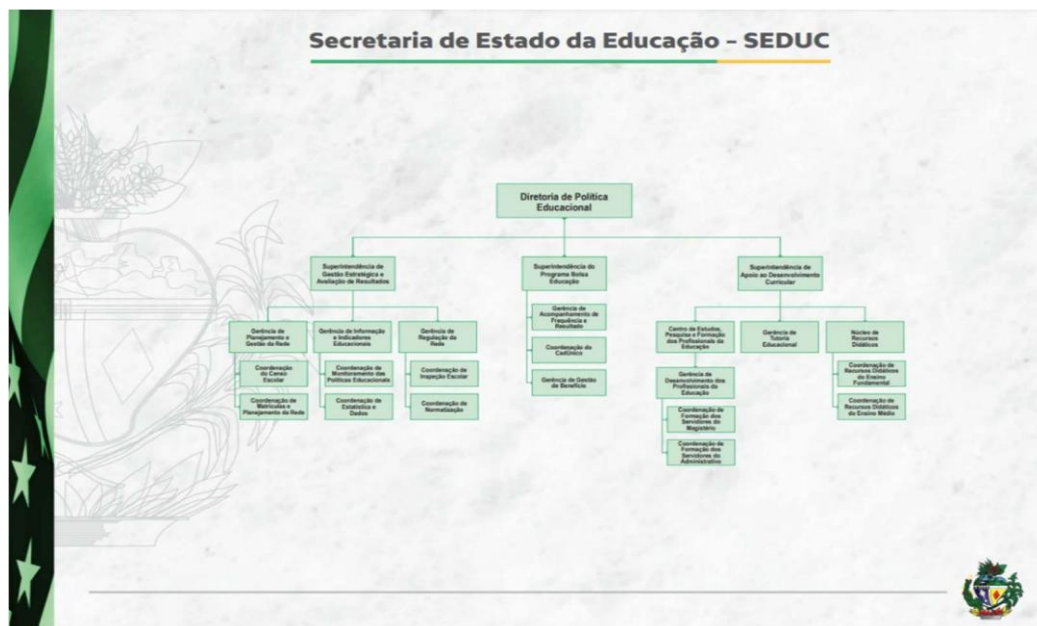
Secretaria de Estado da Educação – SEDUC

Diretoria de Política Educacional

Superintendência de Gestão Estratégica e Avaliação de Resultados

Superintendência do Programa Bolsa Educação

Superintendência de Apoio ao Desenvolvimento Curricular

Gerência de Planejamento e Gestão da Rede

Coordenação do Censo Escolar

Coordenação de Matrículas e Planejamento da Rede

Gerência de Informação e Indicadores Educacionais

Coordenação de Monitoramento das Políticas Educacionais

Coordenação de Estatística e Dados

Gerência de Regulação da Rede

Coordenação de Inspeção Escolar

Coordenação de Normatização

Gerência de Acompanhamento de Frequência e Resultado

Coordenação do CadÚnico

Gerência de Gestão de Benefício

Centro de Estudos, Pesquisa e Formação dos Profissionais da Educação

Gerência de Desenvolvimento dos Profissionais da Educação

Coordenação de Formação dos Servidores do Magistério

Coordenação de Formação dos Servidores do Administrativo

Gerência de Tutoria Educacional

Núcleo de Recursos Didáticos

Coordenação de Recursos Didáticos do Ensino Fundamental

Coordenação de Recursos Didáticos do Ensino Médio